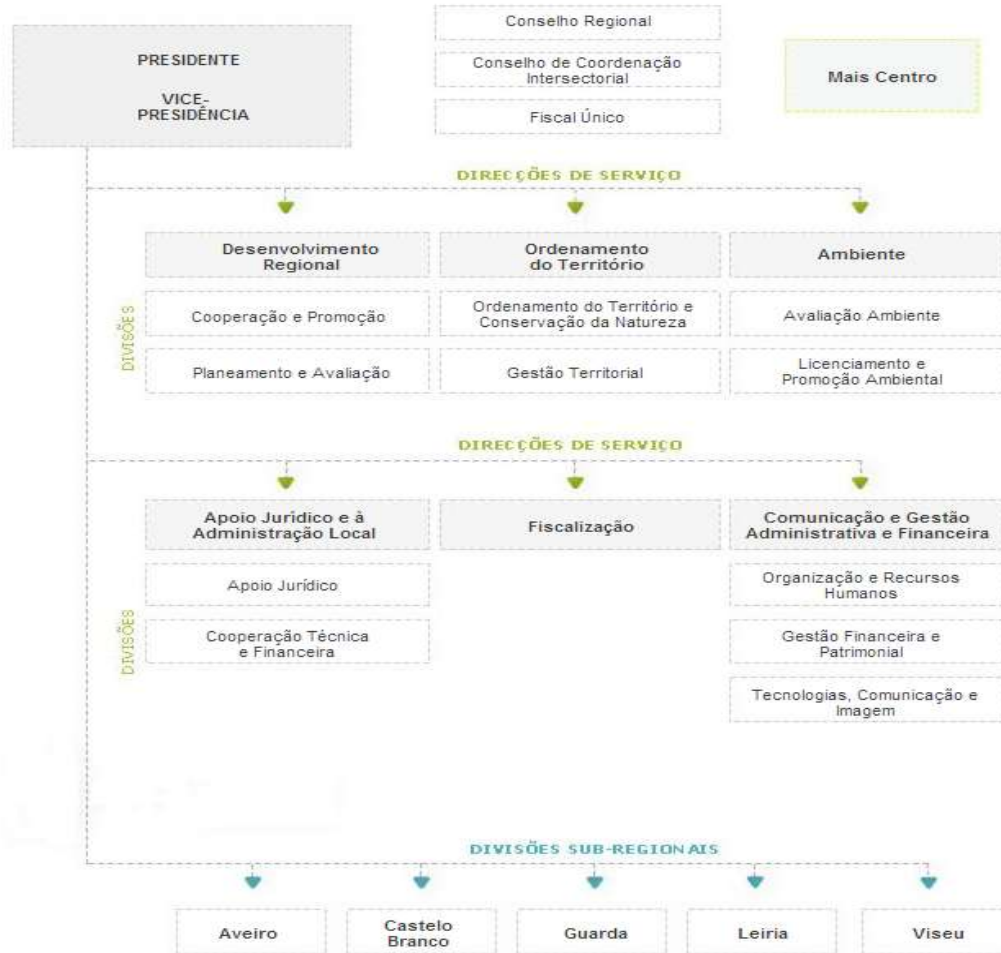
PRESIDENTE

VICE-PRESIDÊNCIA

Conselho Regional

Conselho de Coordenação Intersectorial

Fiscal Único

Mais Centro

DIRECÇÕES DE SERVIÇO

Desenvolvimento Regional

Ordenamento do Território

Ambiente

DIVISÕES

Cooperação e Promoção

Planeamento e Avaliação

Ordenamento do Território e Conservação da Natureza

Gestão Territorial

Avaliação Ambiente

Licenciamento e Promoção Ambiental

DIRECÇÕES DE SERVIÇO

Apoio Jurídico e à Administração Local

Fiscalização

Comunicação e Gestão Administrativa e Financeira

DIVISÕES

Apoio Jurídico

Cooperação Técnica e Financeira

Organização e Recursos Humanos

Gestão Financeira e Patrimonial

Tecnologias, Comunicação e Imagem

DIVISÕES SUB-REGIONAIS

Aveiro

Castelo Branco

Guarda

Leiria

Viseu